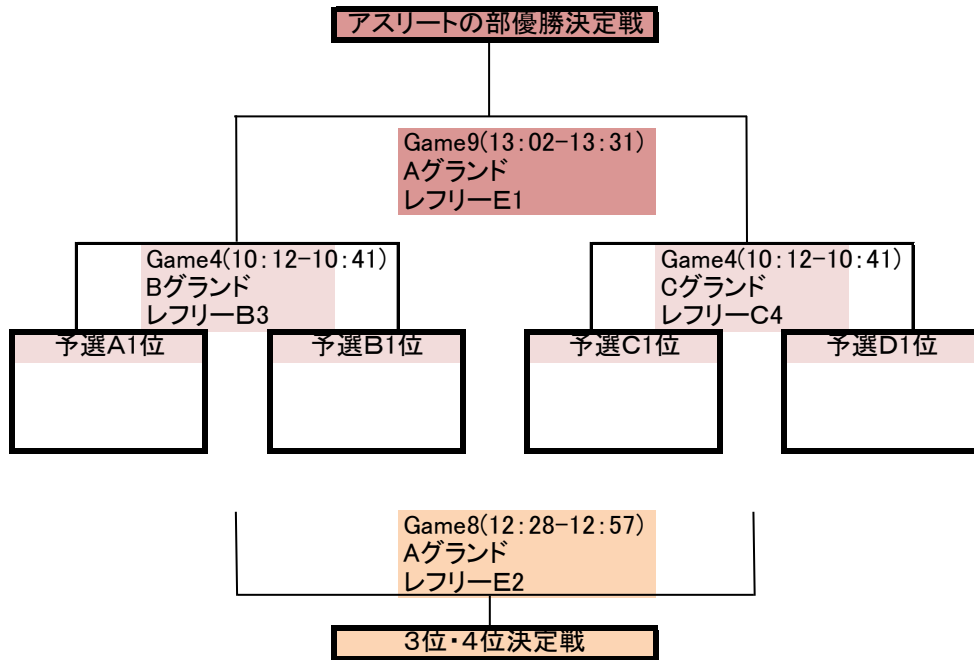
アスリートの部優勝決定戦

Game9(13:02-13:31)
Aグランド
レフリーE1

Game4(10:12-10:41)
Bグランド
レフリーB3

Game4(10:12-10:41)
Cグランド
レフリーC4

予選A1位

予選B1位

予選C1位

予選D1位

Game8(12:28-12:57)
Aグランド
レフリーE2

3位・4位決定戦